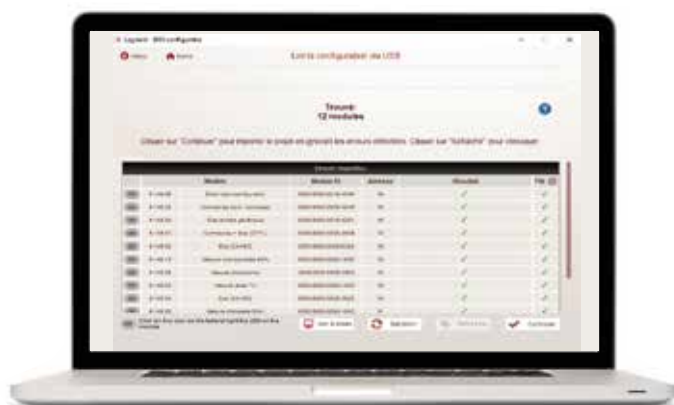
Logiciel - BBS configuration

Menu Accueil

Lire la configuration via USB

Trouvé:
12 modules

Cliquer sur "Continuer" pour importer le projet en ignorant les erreurs détectées. Cliquer sur "Actualiser" pour relancer.

| | | Module | Module ID | Adresse | Résultat | FW |
|---|---|---|---|---|---|---|
| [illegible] | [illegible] | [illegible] | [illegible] | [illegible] | ✓ | ✓ |
| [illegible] | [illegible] | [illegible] | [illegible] | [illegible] | ✓ | ✓ |
| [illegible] | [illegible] | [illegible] | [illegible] | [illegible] | ✓ | ✓ |
| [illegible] | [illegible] | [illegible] | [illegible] | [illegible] | ✓ | ✓ |
| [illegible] | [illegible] | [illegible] | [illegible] | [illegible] | ✓ | ✓ |
| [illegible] | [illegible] | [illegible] | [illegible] | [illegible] | ✓ | ✓ |
| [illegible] | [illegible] | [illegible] | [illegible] | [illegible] | ✓ | ✓ |
| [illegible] | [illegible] | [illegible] | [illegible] | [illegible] | ✓ | ✓ |
| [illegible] | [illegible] | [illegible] | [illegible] | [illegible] | ✓ | ✓ |
| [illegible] | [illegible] | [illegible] | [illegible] | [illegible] | ✓ | ✓ |

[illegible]

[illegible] Actualiser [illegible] Continuer